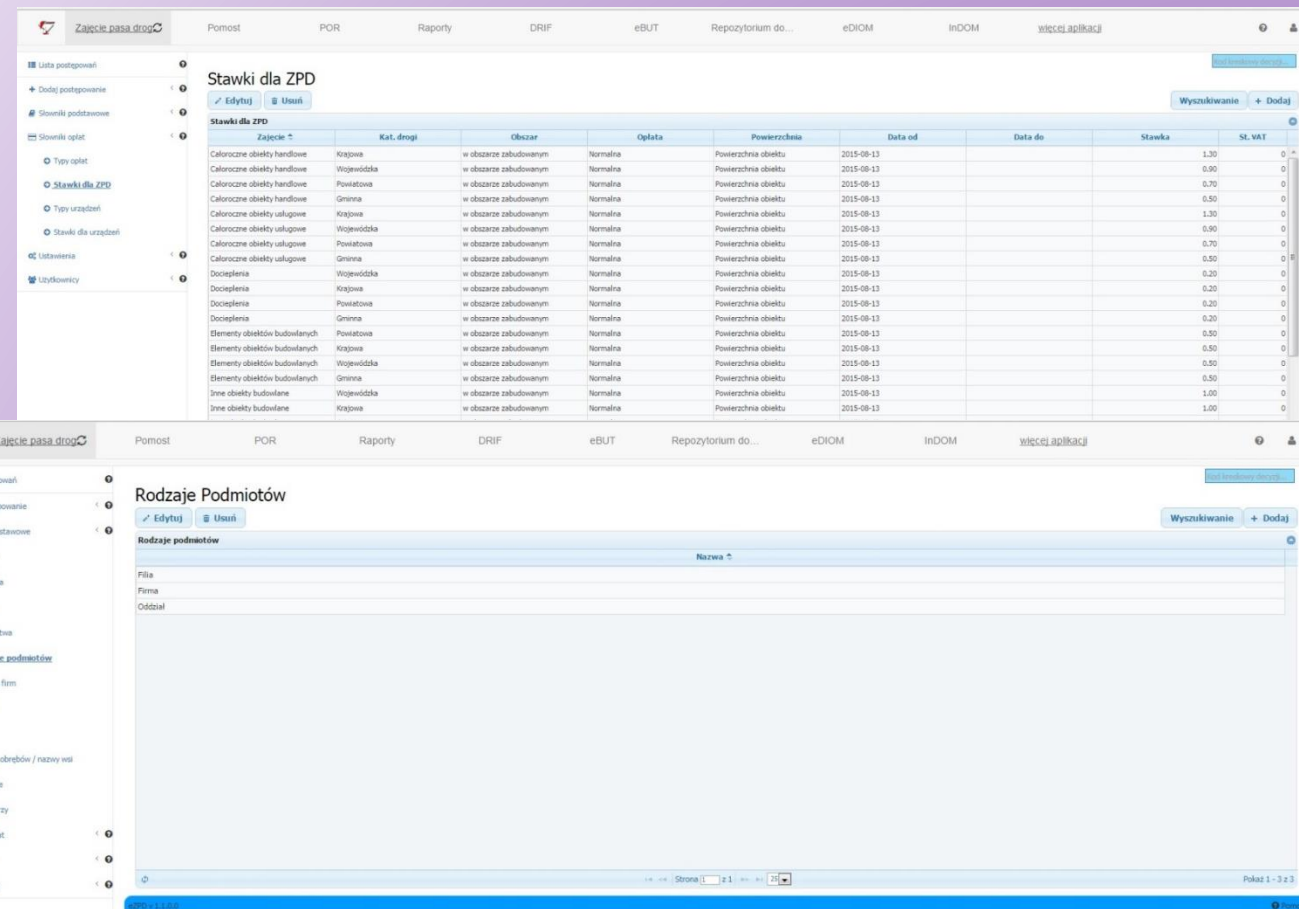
Zajęcie pasa drog
Pomost
POR
Raporty
DRIF
eBUT
Repozytorium do...
eDIOM
InDOM
więcej aplikacji

Lista postępowań
Dodaj postępowanie
Słowniki podstawowe
Słowniki opłat
Typy opłat
Stawki dla ZPD
Typy urządzeń
Stawki dla urządzeń
Ustawienia
Użytkownicy

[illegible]

Stawki dla ZPD
Edytuj
Usuń
Wyszukiwanie
+ Dodaj

Stawki dla ZPD

| Zajęcie | Kat. drogi | Obszar | Opłata | Powierzchnia | Data od | Data do | Stawka | St. VAT |
|---|---|---|---|---|---|---|---|---|
| Całoroczne obiekty handlowe | Krajowa | w obszarze zabudowanym | Normalna | Powierzchnia obiektu | 2015-08-13 | | 1.30 | 0 |
| Całoroczne obiekty handlowe | Wojewódzka | w obszarze zabudowanym | Normalna | Powierzchnia obiektu | 2015-08-13 | | 0.90 | 0 |
| Całoroczne obiekty handlowe | Powiatowa | w obszarze zabudowanym | Normalna | Powierzchnia obiektu | 2015-08-13 | | 0.70 | 0 |
| Całoroczne obiekty handlowe | Gminna | w obszarze zabudowanym | Normalna | Powierzchnia obiektu | 2015-08-13 | | 0.50 | 0 |
| Całoroczne obiekty usługowe | Krajowa | w obszarze zabudowanym | Normalna | Powierzchnia obiektu | 2015-08-13 | | 1.30 | 0 |
| Całoroczne obiekty usługowe | Wojewódzka | w obszarze zabudowanym | Normalna | Powierzchnia obiektu | 2015-08-13 | | 0.90 | 0 |
| Całoroczne obiekty usługowe | Powiatowa | w obszarze zabudowanym | Normalna | Powierzchnia obiektu | 2015-08-13 | | 0.70 | 0 |
| Całoroczne obiekty usługowe | Gminna | w obszarze zabudowanym | Normalna | Powierzchnia obiektu | 2015-08-13 | | 0.50 | 0 |
| Docieplenia | Wojewódzka | w obszarze zabudowanym | Normalna | Powierzchnia obiektu | 2015-08-13 | | 0.20 | 0 |
| Docieplenia | Krajowa | w obszarze zabudowanym | Normalna | Powierzchnia obiektu | 2015-08-13 | | 0.20 | 0 |
| Docieplenia | Powiatowa | w obszarze zabudowanym | Normalna | Powierzchnia obiektu | 2015-08-13 | | 0.20 | 0 |
| Docieplenia | Gminna | w obszarze zabudowanym | Normalna | Powierzchnia obiektu | 2015-08-13 | | 0.20 | 0 |
| Elementy obiektów budowlanych | Powiatowa | w obszarze zabudowanym | Normalna | Powierzchnia obiektu | 2015-08-13 | | 0.50 | 0 |
| Elementy obiektów budowlanych | Krajowa | w obszarze zabudowanym | Normalna | Powierzchnia obiektu | 2015-08-13 | | 0.50 | 0 |
| Elementy obiektów budowlanych | Wojewódzka | w obszarze zabudowanym | Normalna | Powierzchnia obiektu | 2015-08-13 | | 0.50 | 0 |
| Elementy obiektów budowlanych | Gminna | w obszarze zabudowanym | Normalna | Powierzchnia obiektu | 2015-08-13 | | 0.50 | 0 |
| Inne obiekty budowlane | Wojewódzka | w obszarze zabudowanym | Normalna | Powierzchnia obiektu | 2015-08-13 | | 1.00 | 0 |
| Inne obiekty budowlane | Krajowa | w obszarze zabudowanym | Normalna | Powierzchnia obiektu | 2015-08-13 | | 1.00 | 0 |

ajęcie pasa drog
Pomost
POR
Raporty
DRIF
eBUT
Repozytorium do...
eDIOM
InDOM
więcej aplikacji

owań
powanie
stawowe
a
twa
e podmiotów
firm
obrębów / nazwy wsi
s
zy
t

Rodzaje Podmiotów
Edytuj
Usuń
Wyszukiwanie
+ Dodaj

Rodzaje podmiotów

| Nazwa |
|---|
| Filia |
| Firma |
| Oddział |

Strona 1 z 1 25
Pokaż 1 - 3 z 3
eZPD v 1.1.0.0